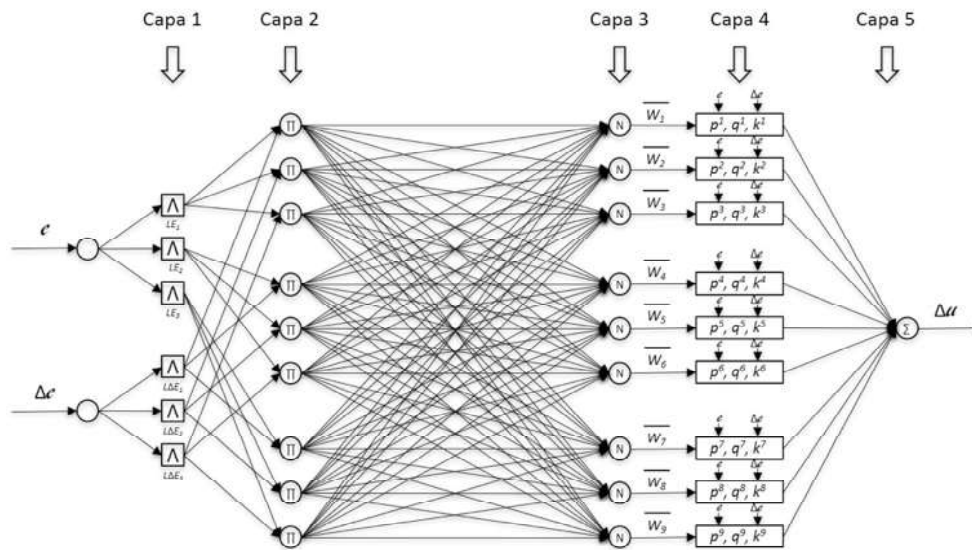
Capa 1 Capa 2 Capa 3 Capa 4 Capa 5

$e$

$\Delta e$

$LE_1$ $LE_2$ $LE_3$

$L\Delta E_1$ $L\Delta E_2$ $L\Delta E_3$

$\Pi$ $\Pi$ $\Pi$ $\Pi$ $\Pi$ $\Pi$ $\Pi$ $\Pi$ $\Pi$

N N N N N N N N N

$\overline{W_1}$ $\overline{W_2}$ $\overline{W_3}$ $\overline{W_4}$ $\overline{W_5}$ $\overline{W_6}$ $\overline{W_7}$ $\overline{W_8}$ $\overline{W_9}$

$e$ $\Delta e$

$p^1, q^1, k^1$

$p^2, q^2, k^2$

$p^3, q^3, k^3$

$p^4, q^4, k^4$

$p^5, q^5, k^5$

$p^6, q^6, k^6$

$p^7, q^7, k^7$

$p^8, q^8, k^8$

$p^9, q^9, k^9$

$\Sigma$

$\Delta u$